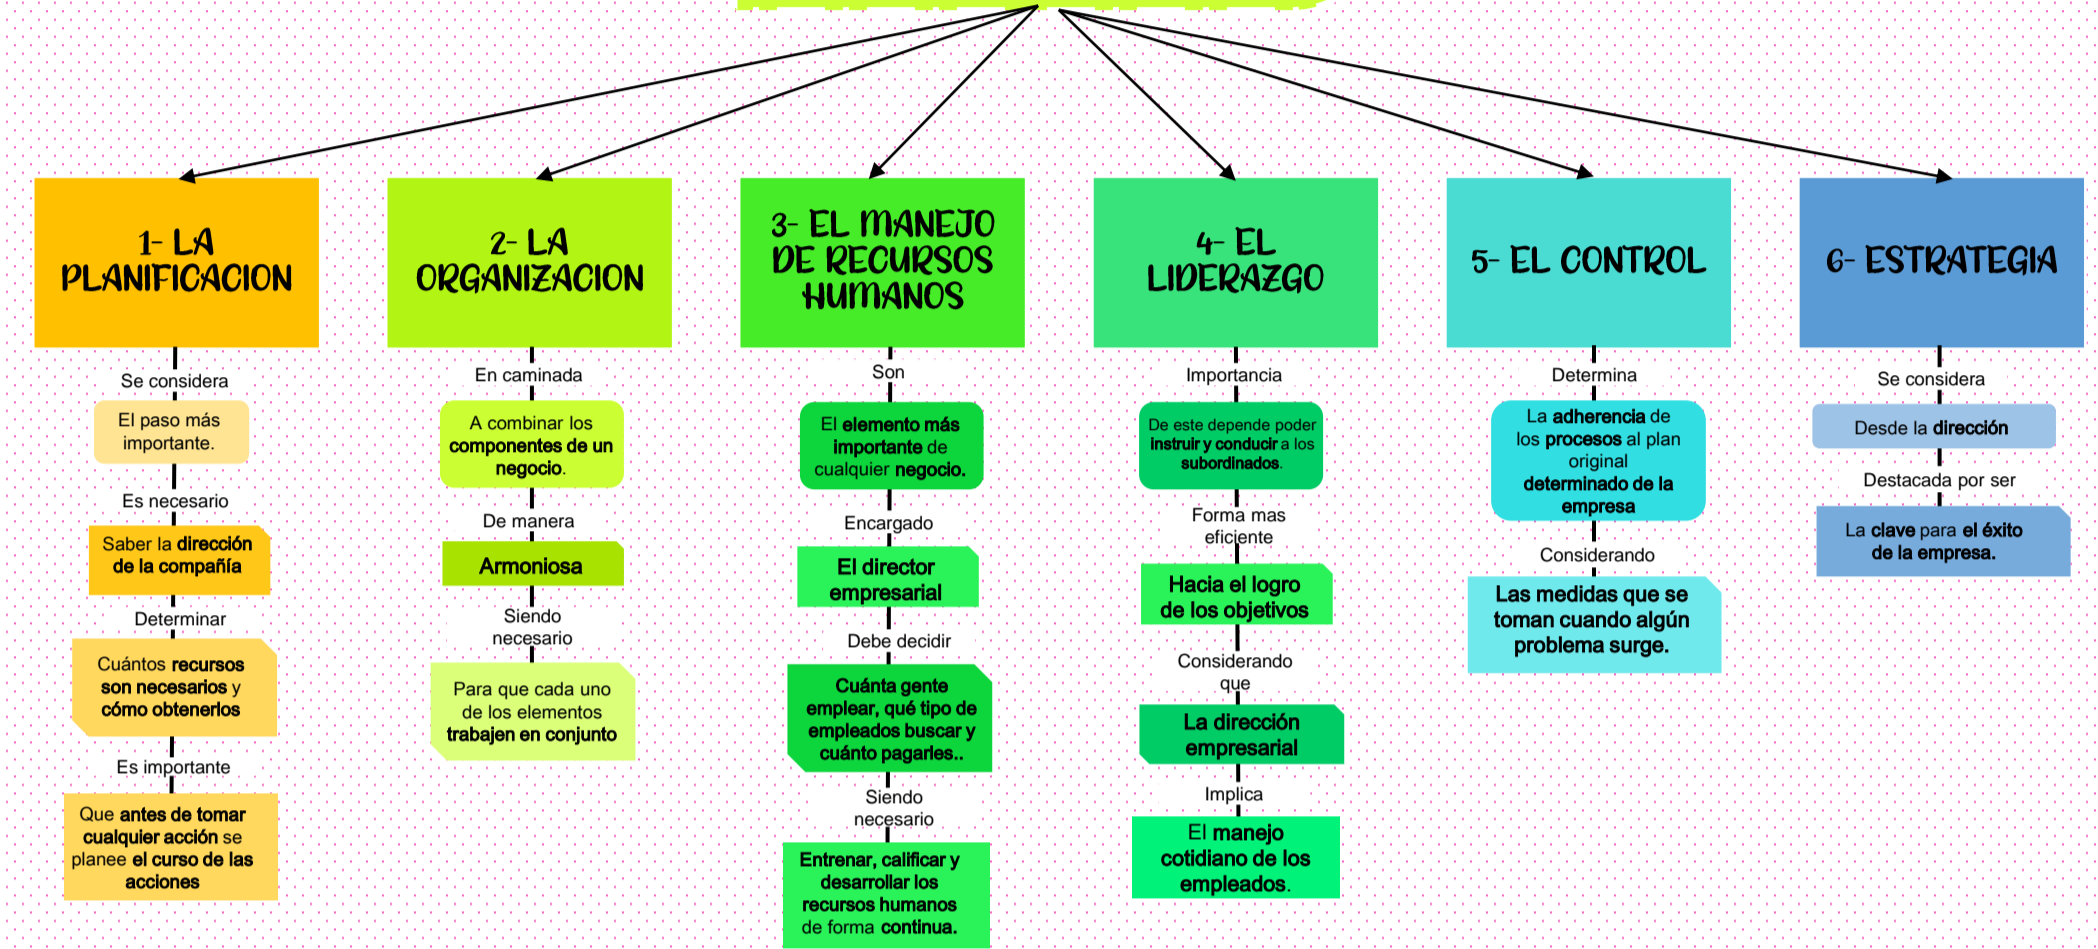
1- LA PLANIFICACION

Se considera

El paso más importante.

Es necesario

Saber la dirección de la compañía

Determinar

Cuántos recursos son necesarios y cómo obtenerlos

Es importante

Que antes de tomar cualquier acción se planee el curso de las acciones

2- LA ORGANIZACION

En caminada

A combinar los componentes de un negocio.

De manera

Armoniosa

Siendo necesario

Para que cada uno de los elementos trabajen en conjunto

3- EL MANEJO DE RECURSOS HUMANOS

Son

El elemento más importante de cualquier negocio.

Encargado

El director empresarial

Debe decidir

Cuánta gente emplear, qué tipo de empleados buscar y cuánto pagarles..

Siendo necesario

Entrenar, calificar y desarrollar los recursos humanos de forma continua.

4- EL LIDERAZGO

Importancia

De este depende poder instruir y conducir a los subordinados.

Forma mas eficiente

Hacia el logro de los objetivos

Considerando que

La dirección empresarial

Implica

El manejo cotidiano de los empleados.

5- EL CONTROL

Determina

La adherencia de los procesos al plan original determinado de la empresa

Considerando

Las medidas que se toman cuando algún problema surge.

6- ESTRATEGIA

Se considera

Desde la dirección

Destacada por ser

La clave para el éxito de la empresa.